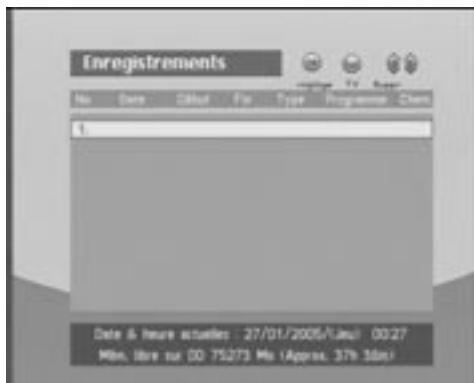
Enregistrements

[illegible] TV Suppr.

| No | Date | Début | Fin | Type | Programme | Chaîne |
|---|---|---|---|---|---|---|
| 1. | | | | | | |

Date & heure actuelles : 27/01/2005(Jeu) 00:27
Mém. libre sur DD 75273 Mo (Approx. 37h 3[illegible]m)